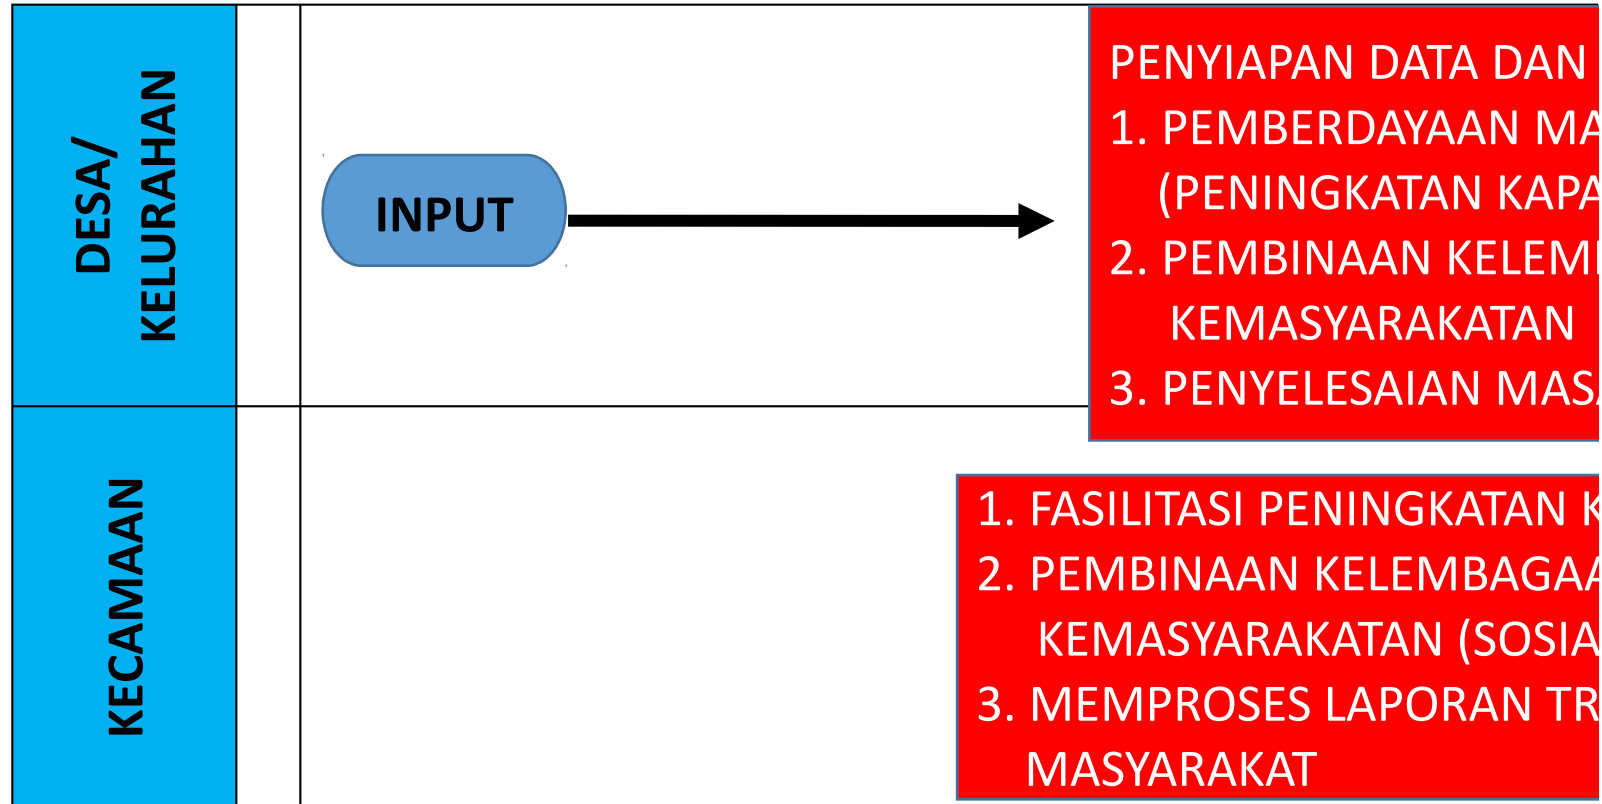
DESA/ KELURAHAN

INPUT

PENYIAPAN DATA DAN
1. PEMBERDAYAAN MA
(PENINGKATAN KAPA
2. PEMBINAAN KELEMI
KEMASYARAKATAN
3. PENYELESAIAN MAS

KECAMAAN

1. FASILITASI PENINGKATAN K
2. PEMBINAAN KELEMBAGA
KEMASYARAKATAN (SOSIA
3. MEMPROSES LAPORAN TR
MASYARAKAT